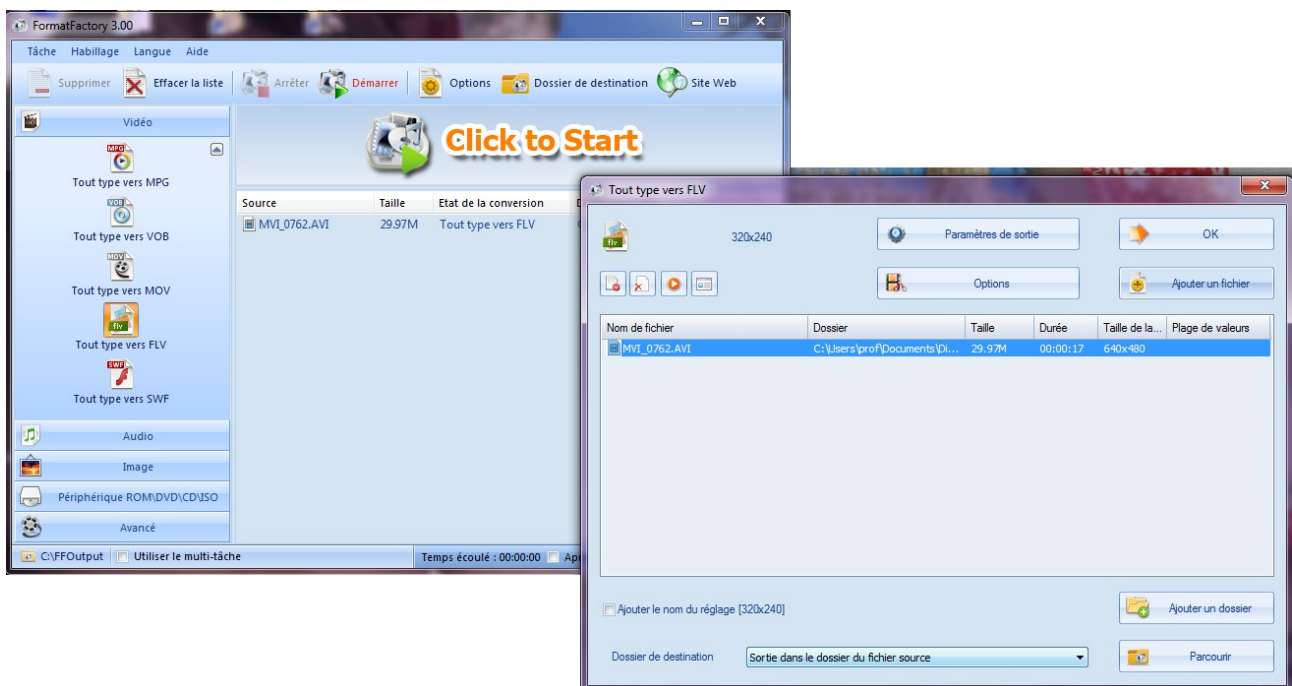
FormatFactory 3.00

Tâche Habillage Langue Aide

Supprimer Effacer la liste Arrêter Démarrer Options Dossier de destination Site Web

Vidéo

MPG
Tout type vers MPG
VOB
Tout type vers VOB
MOV
Tout type vers MOV
flv
Tout type vers FLV
SWF
Tout type vers SWF

Audio
Image
Périphérique ROM\DVD\CD\ISO
Avancé

Click to Start

| Source | Taille | Etat de la conversion |
|---|---|---|
| MVI_0762.AVI | 29.97M | Tout type vers FLV |

C:\FFOutput Utiliser le multi-tâche Temps écoulé : 00:00:00 Apr

Tout type vers FLV

flv 320x240 Paramètres de sortie OK

Options Ajouter un fichier

| Nom de fichier | Dossier | Taille | Durée | Taille de la... | Plage de valeurs |
|---|---|---|---|---|---|
| MVI_0762.AVI | C:\Users\prof\Documents\Di... | 29.97M | 00:00:17 | 640x480 | |

Ajouter le nom du réglage [320x240] Ajouter un dossier

Dossier de destination Sortie dans le dossier du fichier source Parcourir